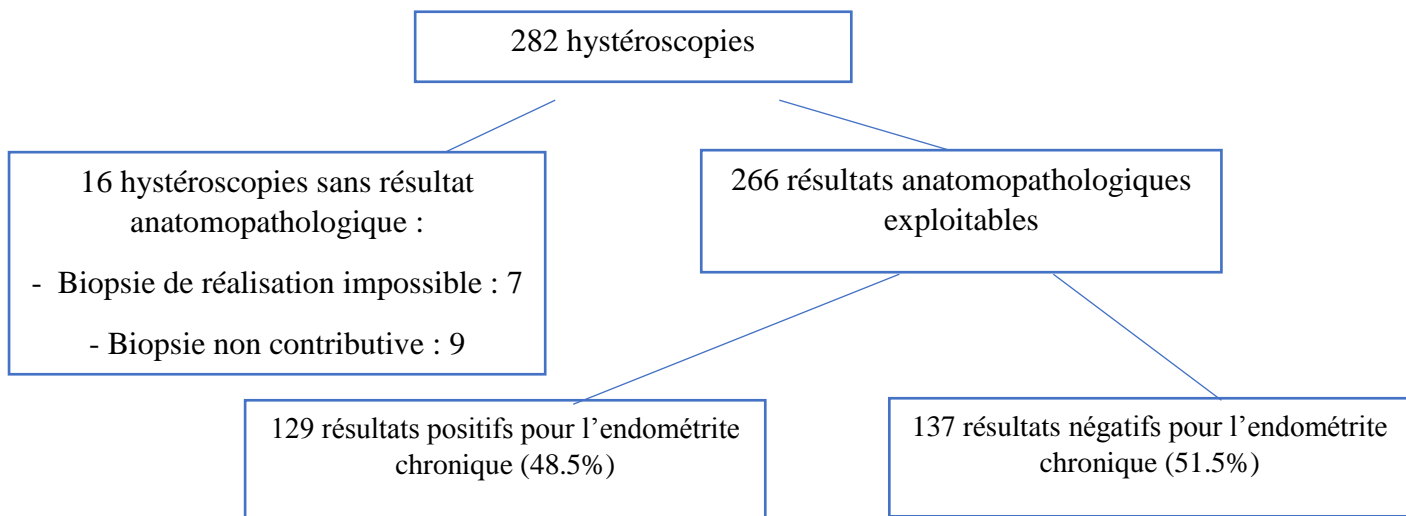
282 hystéroscopies

16 hystéroscopies sans résultat anatomopathologique :

- Biopsie de réalisation impossible : 7

- Biopsie non contributive : 9

266 résultats anatomopathologiques exploitables

129 résultats positifs pour l'endométrite chronique (48.5%)

137 résultats négatifs pour l'endométrite chronique (51.5%)